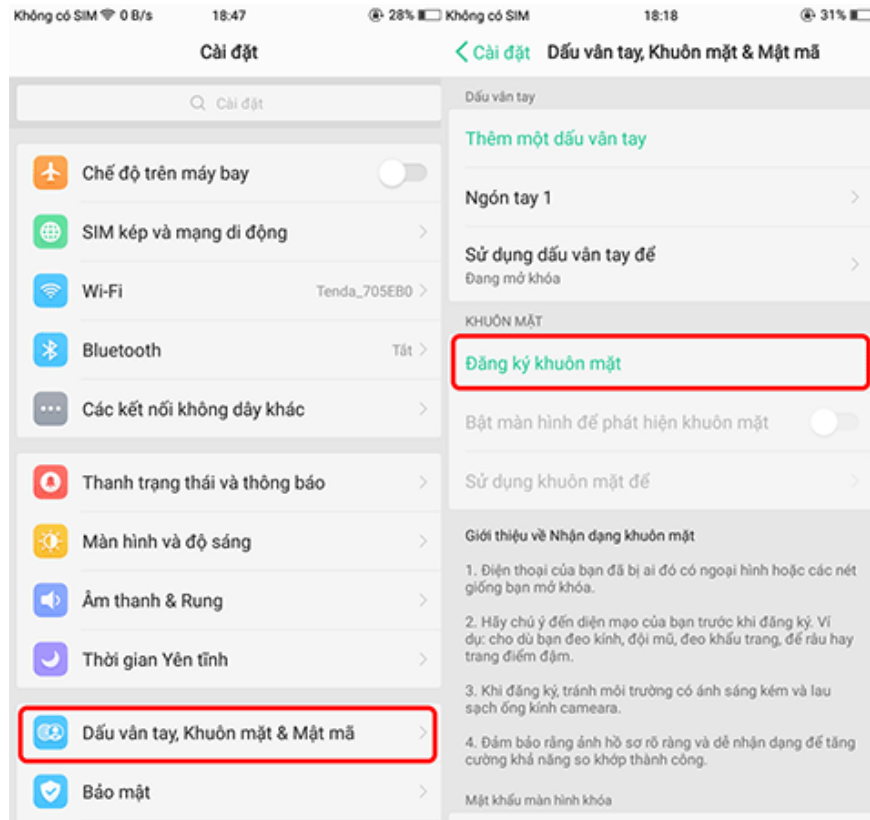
Không có SIM 0 B/s 18:47 28%

Cài đặt

Cài đặt

Chế độ trên máy bay

SIM kép và mạng di động

Wi-Fi Tenda_705EB0

Bluetooth Tắt

Các kết nối không dây khác

Thanh trạng thái và thông báo

Màn hình và độ sáng

Âm thanh & Rung

Thời gian Yên tĩnh

Dấu vân tay, Khuôn mặt & Mật mã

Bảo mật

Không có SIM 18:18 31%

< Cài đặt Dấu vân tay, Khuôn mặt & Mật mã

Dấu vân tay

Thêm một dấu vân tay

Ngón tay 1

Sử dụng dấu vân tay để
Đang mở khóa

KHUÔN MẶT

Đăng ký khuôn mặt

Bật màn hình để phát hiện khuôn mặt

Sử dụng khuôn mặt để

Giới thiệu về Nhận dạng khuôn mặt

1. Điện thoại của bạn đã bị ai đó có ngoại hình hoặc các nét giống bạn mở khóa.

2. Hãy chú ý đến diện mạo của bạn trước khi đăng ký. Ví dụ: cho dù bạn đeo kính, đội mũ, đeo khẩu trang, để râu hay trang điểm đậm.

3. Khi đăng ký, tránh môi trường có ánh sáng kém và lau sạch ống kính cameara.

4. Đảm bảo rằng ảnh hồ sơ rõ ràng và dễ nhận dạng để tăng cường khả năng so khớp thành công.

Mật khẩu màn hình khóa